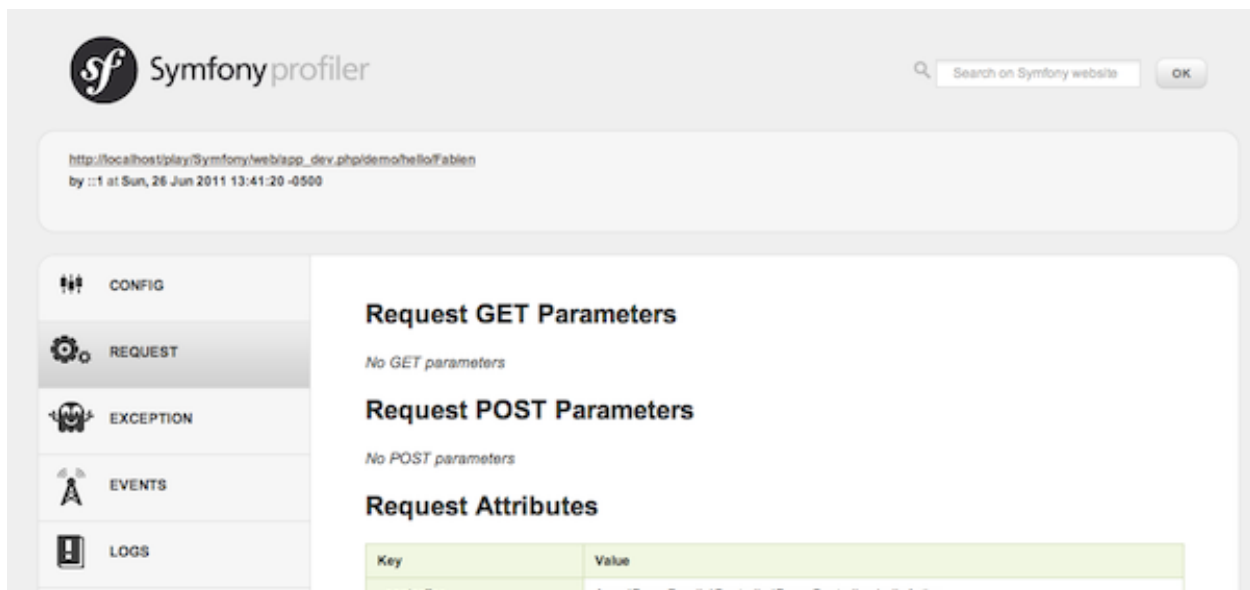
sf Symfony profiler

Search on Symfony website OK

http://localhost/play/Symfony/web/app_dev.php/demo/hello/Fabien
by ::1 at Sun, 26 Jun 2011 13:41:20 -0500

CONFIG

REQUEST

EXCEPTION

EVENTS

LOGS

Request GET Parameters

No GET parameters

Request POST Parameters

No POST parameters

Request Attributes

| Key | Value |
|---|---|
| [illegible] | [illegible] |